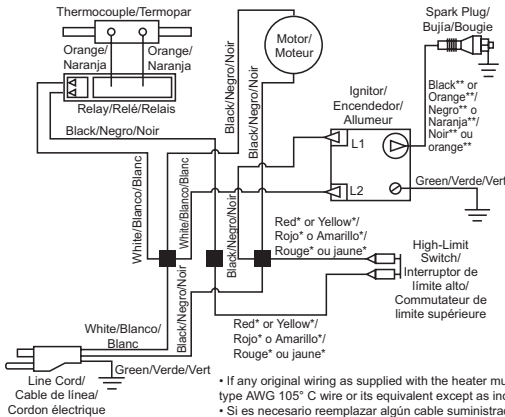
Thermocouple/Termopar

Orange/ Naranja

Orange/ Naranja

Relay/Relé/Relais

Motor/ Moteur

Spark Plug/ Bujía/Bougie

Black** or Orange**/ Negro** o Naranja**/ Noir** ou orange**

Ignitor/ Encendedor/ Allumeur

L1

L2

Black/Negro/Noir

Black/Negro/Noir

Black/Negro/Noir

Black/Negro/Noir

White/Blanco/Blanc

White/Blanco/Blanc

Green/Verde/Vert

Red* or Yellow*/ Rojo* o Amarillo*/ Rouge* ou jaune*

High-Limit Switch/ Interruptor de límite alto/ Commutateur de limite supérieure

Black/Negro/Noir

White/Blanco/ Blanc

Black/Negro/Noir

Red* or Yellow*/ Rojo* o Amarillo*/ Rouge* ou jaune*

Green/Verde/Vert

Line Cord/ Cable de línea/ Cordon électrique

• If any original wiring as supplied with the heater mu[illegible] type AWG 105° C wire or its equivalent except as in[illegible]
• Si es necesario reemplazar algún cable suministra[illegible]